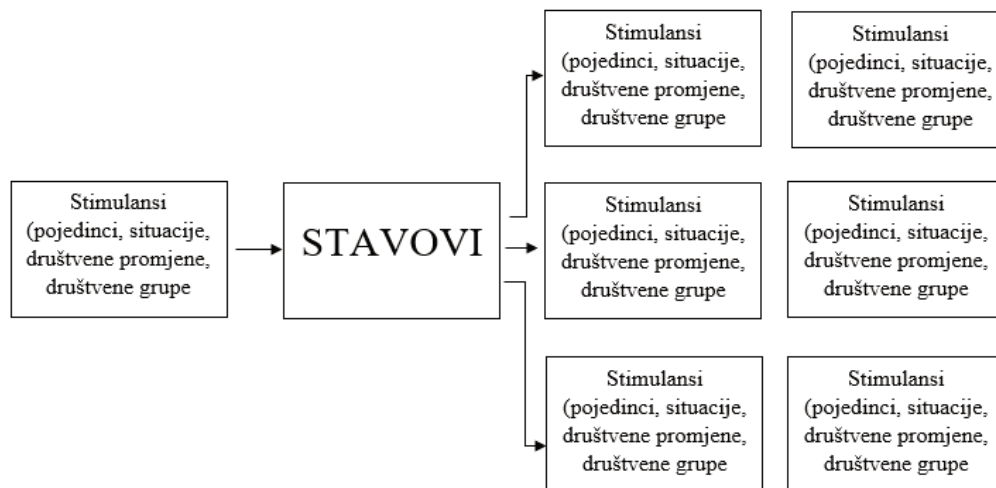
Stimulansi (pojedinci, situacije, društvene promjene, društvene grupe

STAVOVI

Stimulansi (pojedinci, situacije, društvene promjene, društvene grupe

Stimulansi (pojedinci, situacije, društvene promjene, društvene grupe

Stimulansi (pojedinci, situacije, društvene promjene, društvene grupe

Stimulansi (pojedinci, situacije, društvene promjene, društvene grupe

Stimulansi (pojedinci, situacije, društvene promjene, društvene grupe

Stimulansi (pojedinci, situacije, društvene promjene, društvene grupe